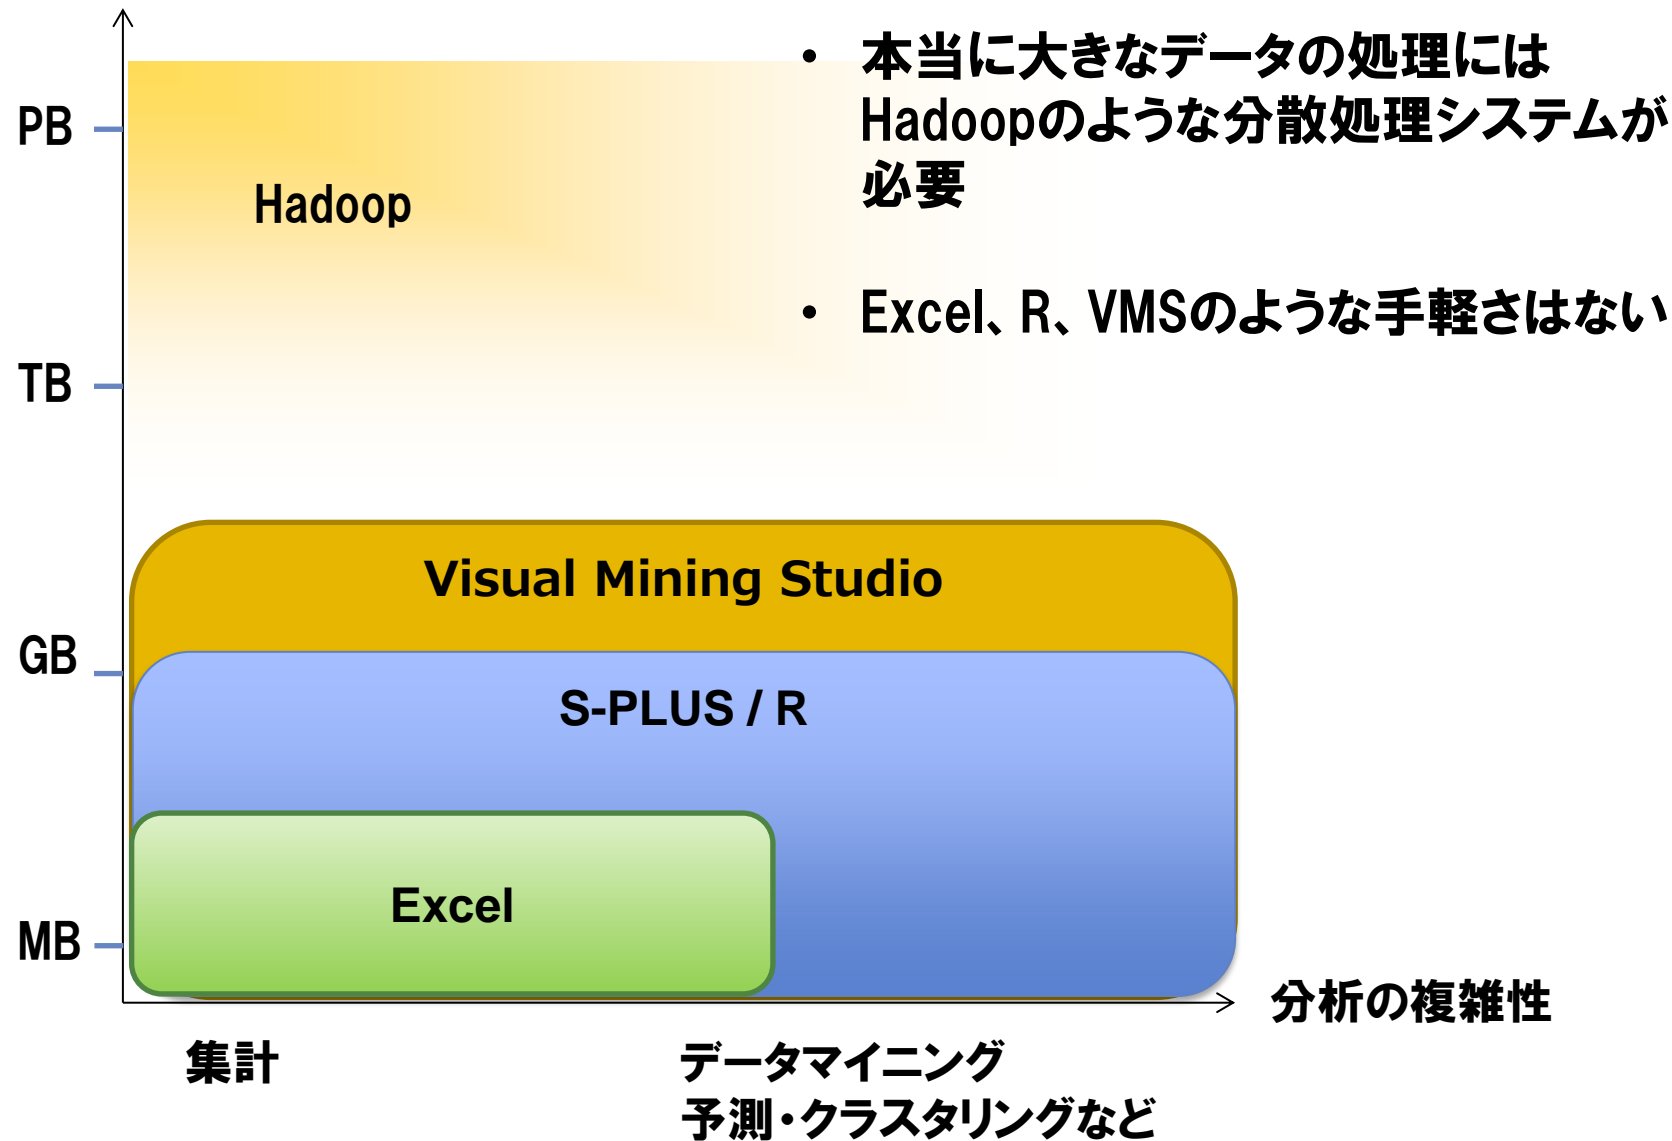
• 本当に大きなデータの処理にはHadoopのような分散処理システムが必要

• Excel、R、VMSのような手軽さはない

PB

Hadoop

TB

GB

MB

Visual Mining Studio

S-PLUS / R

Excel

分析の複雑性

集計

データマイニング
予測・クラスタリングなど